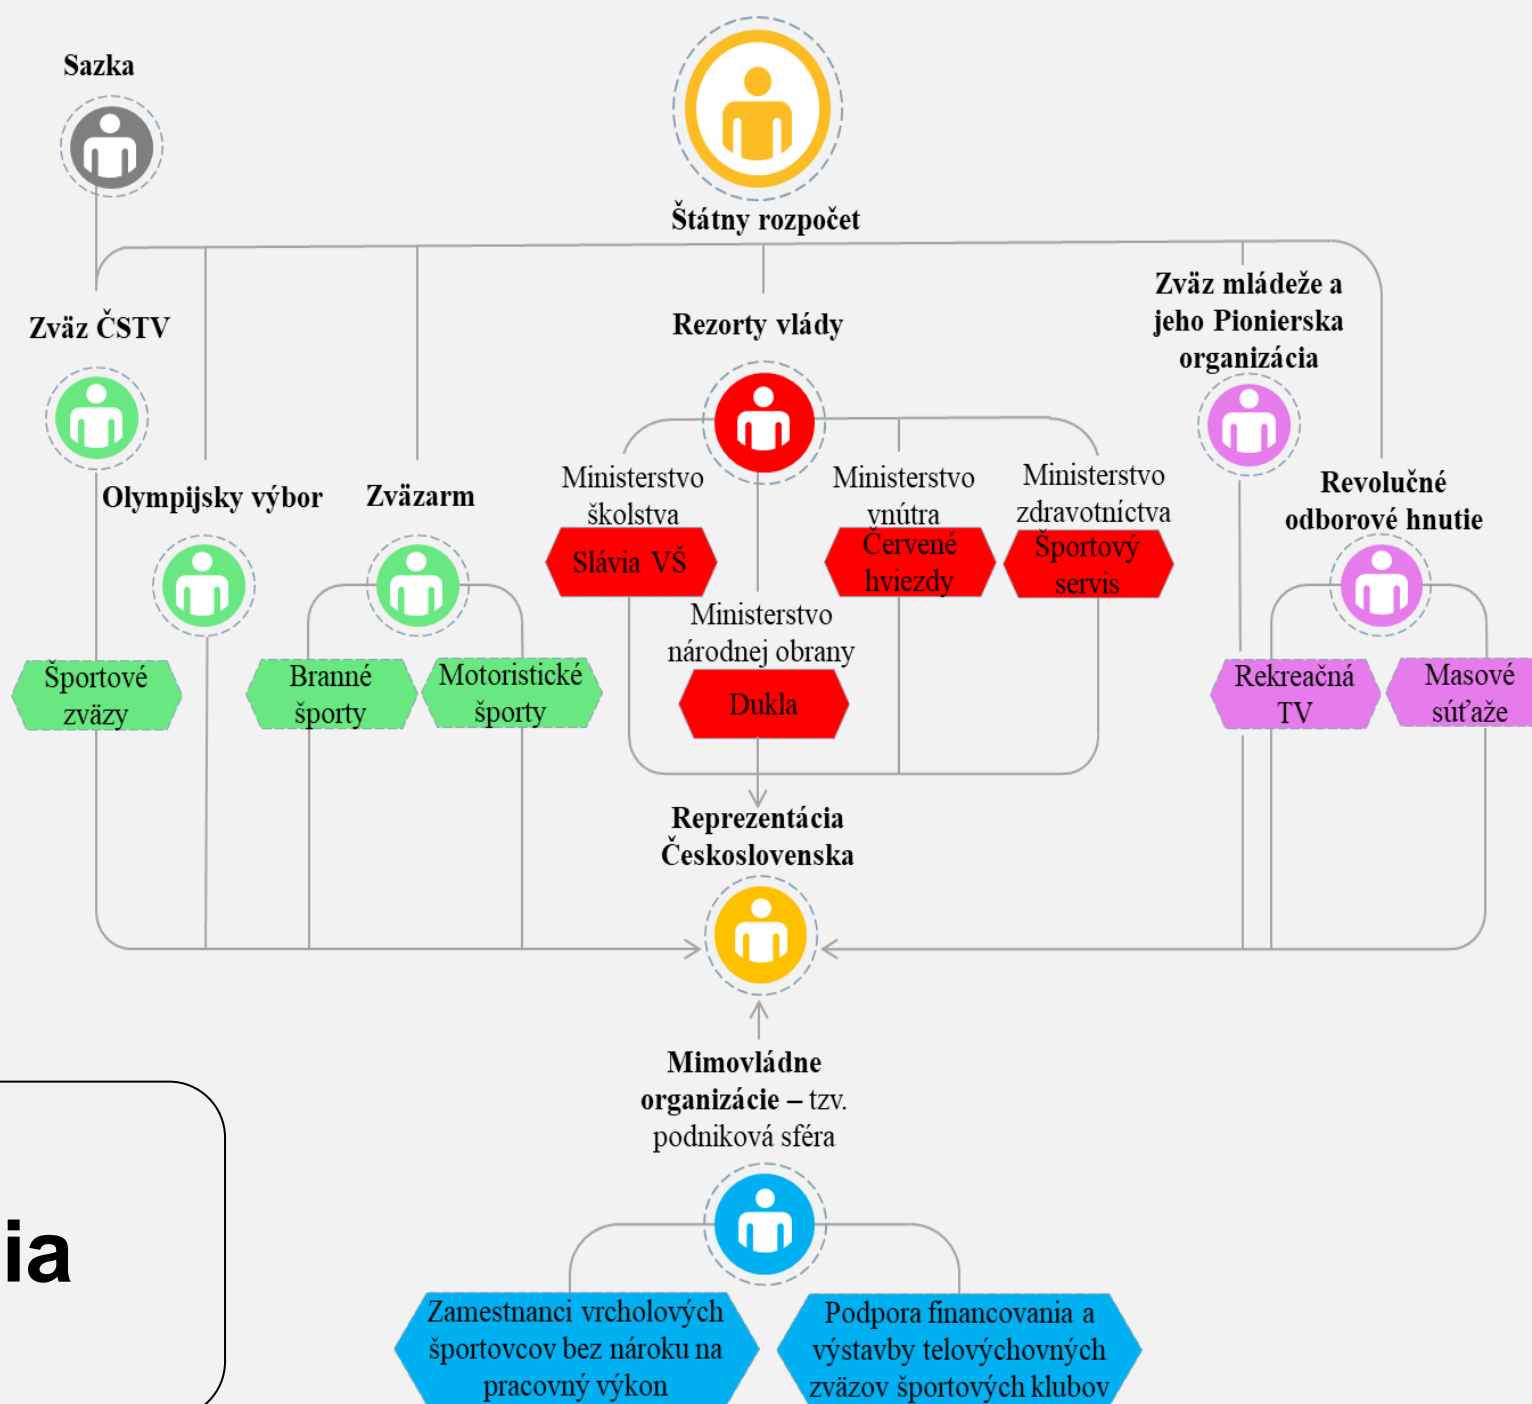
Sazka

Štátny rozpočet

Zväz ČSTV

Rezorty vlády

Zväz mládeže a jeho Pionierska organizácia

Olympijsky výbor

Zväzarm

Ministerstvo školstva

Slávia VŠ

Ministerstvo vnútra

Červené hviezdy

Ministerstvo zdravotníctva

Športový servis

Revolučné odborové hnutie

Športové zväzy

Branné športy

Motoristické športy

Ministerstvo národnej obrany

Dukla

Rekreačná TV

Masové súťaže

Reprezentácia Československa

Mimovládne organizácie – tzv. podniková sféra

ia

Zamestnanci vrcholových športovcov bez nároku na pracovný výkon

Podpora financovania a výstavby telovýchovných zväzov športových klubov